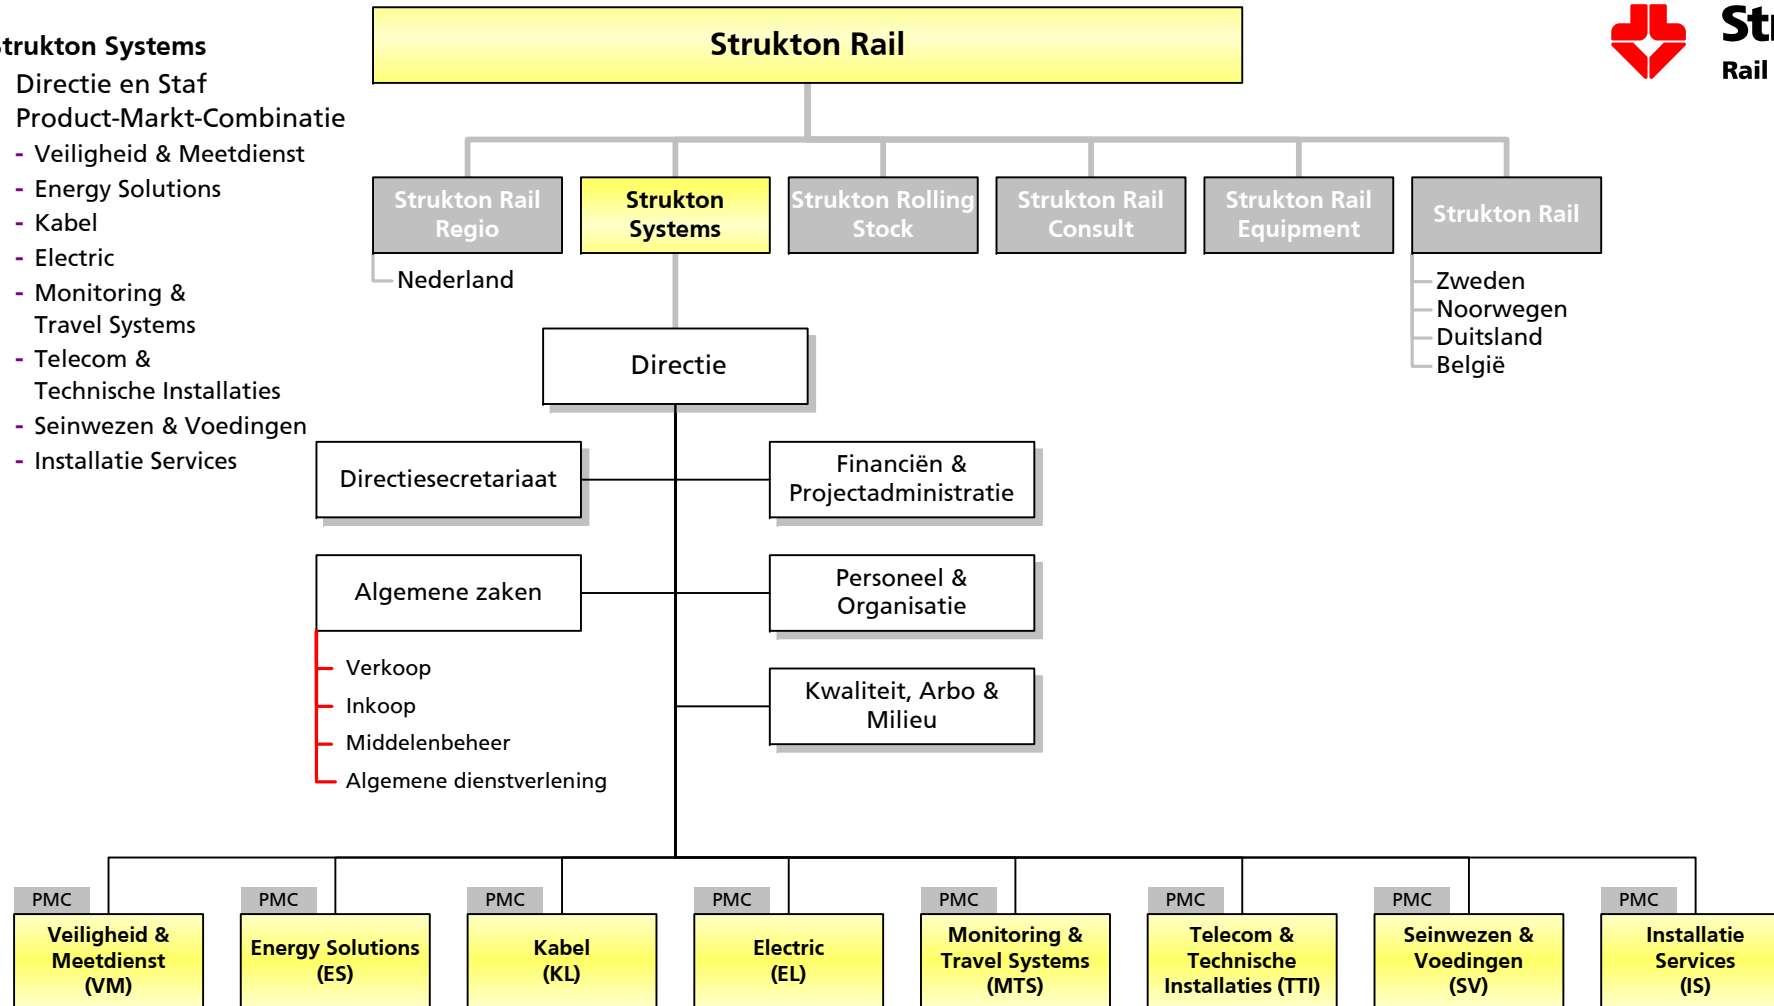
trukton Systems
Directie en Staf
Product-Markt-Combinatie
- Veiligheid & Meetdienst
- Energy Solutions
- Kabel
- Electric
- Monitoring & Travel Systems
- Telecom & Technische Installaties
- Seinwezen & Voedingen
- Installatie Services

Strukton Rail

St
Rail

Strukton Rail Regio
Nederland

Strukton Systems

Strukton Rolling Stock

Strukton Rail Consult

Strukton Rail Equipment

Strukton Rail
Zweden
Noorwegen
Duitsland
België

Directie

Directiesecretariaat

Financiën & Projectadministratie

Algemene zaken
Verkoop
Inkoop
Middelenbeheer
Algemene dienstverlening

Personeel & Organisatie

Kwaliteit, Arbo & Milieu

PMC
Veiligheid & Meetdienst (VM)

PMC
Energy Solutions (ES)

PMC
Kabel (KL)

PMC
Electric (EL)

PMC
Monitoring & Travel Systems (MTS)

PMC
Telecom & Technische Installaties (TTI)

PMC
Seinwezen & Voedingen (SV)

PMC
Installatie Services (IS)